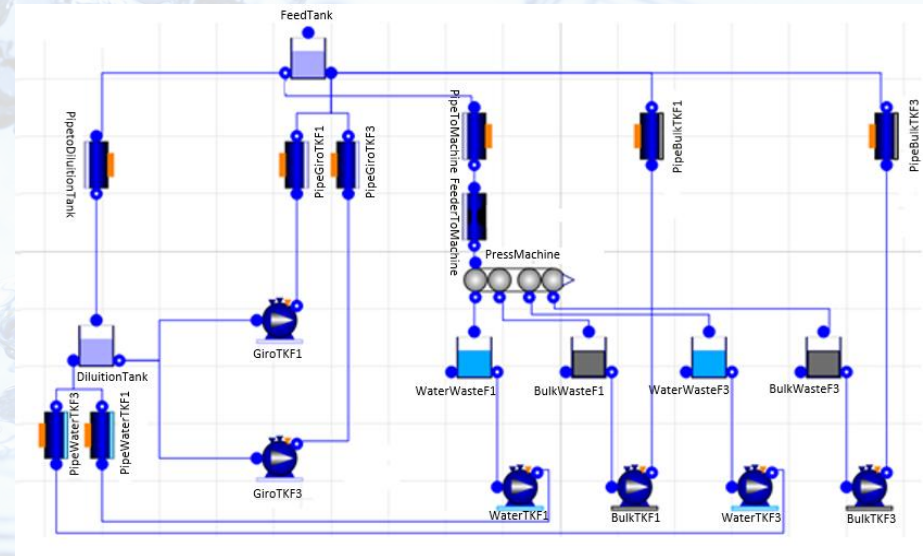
FeedTank

PipetoDiluitionTank

PipeGiroTKF1

PipeGiroTKF3

PipeToMachine

FeederToMachine

PipeBulkTKF1

PipeBulkTKF3

PressMachine

GiroTKF1

DiluitionTank

WaterWasteF1

BulkWasteF1

WaterWasteF3

BulkWasteF3

PipeWaterTKF3

PipeWaterTKF1

GiroTKF3

WaterTKF1

BulkTKF1

WaterTKF3

BulkTKF3